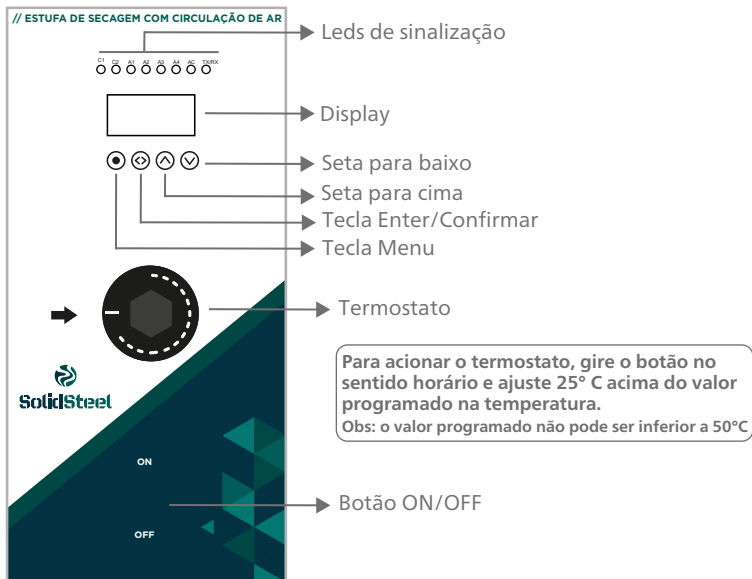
// ESTUFA DE SECAGEM COM CIRCULAÇÃO DE AR

C1 C2 A1 A2 A3 A4 AC TX/RX

Leds de sinalização

Display

Seta para baixo

Seta para cima

Tecla Enter/Confirmar

Tecla Menu

Termostato

SolidSteel

Para acionar o termostato, gire o botão no sentido horário e ajuste 25° C acima do valor programado na temperatura.
Obs: o valor programado não pode ser inferior a 50°C

ON

OFF

Botão ON/OFF